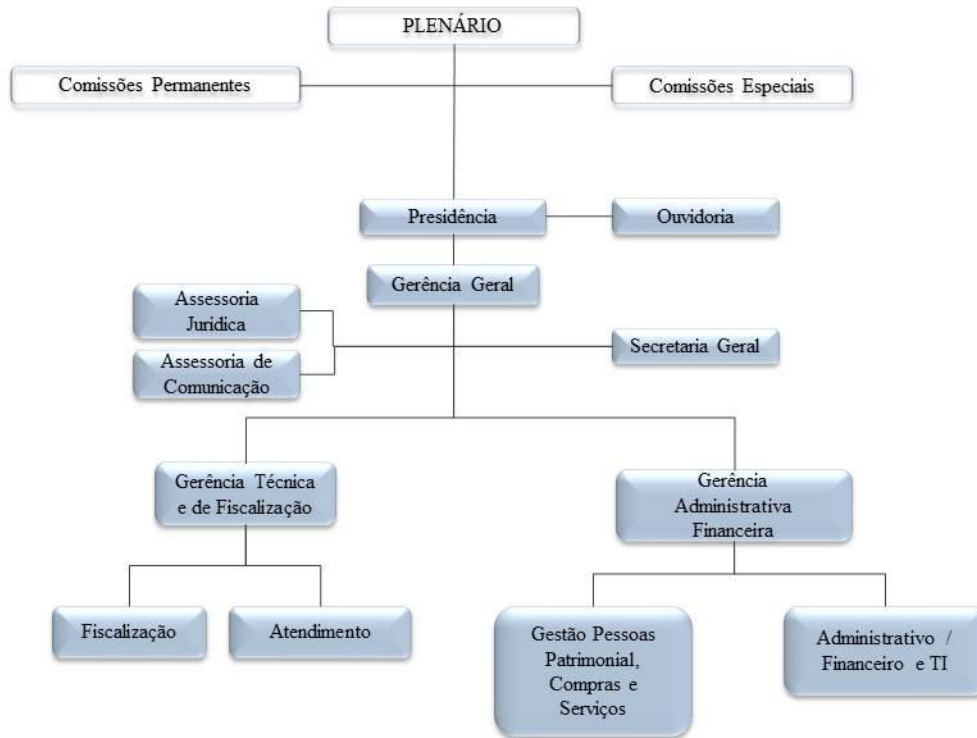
PLENÁRIO

Comissões Permanentes

Comissões Especiais

Presidência

Ouvidoria

Gerência Geral

Assessoria Jurídica

Assessoria de Comunicação

Secretaria Geral

Gerência Técnica e de Fiscalização

Gerência Administrativa Financeira

Fiscalização

Atendimento

Gestão Pessoas Patrimonial, Compras e Serviços

Administrativo / Financeiro e TI